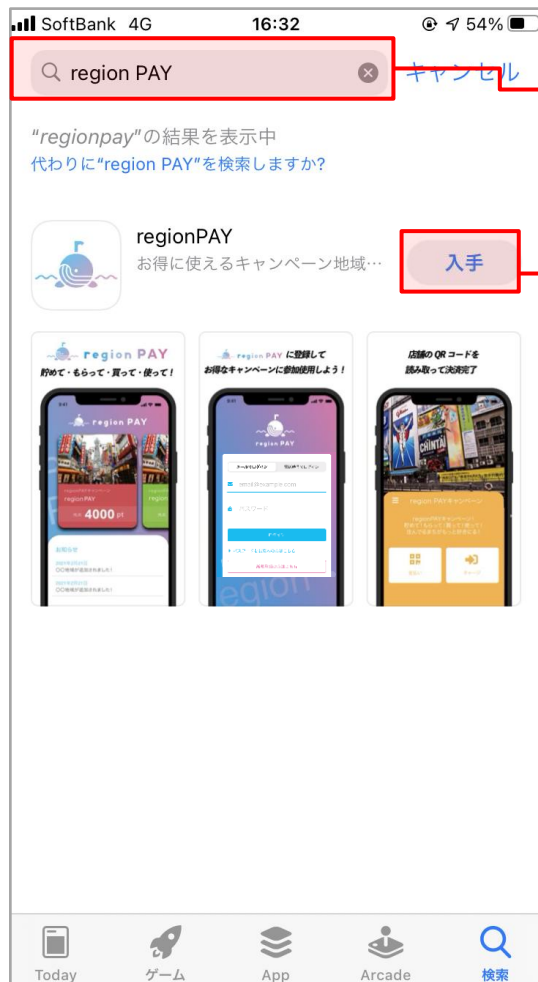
SoftBank 4G 16:32 54%

region PAY

キャンセル

"regionpay"の結果を表示中
代わりに"region PAY"を検索しますか?

regionPAY
お得に使えるキャンペーン地域…

入手

region PAY
貯めて・もらって・買って・使って!

region PAY

4000 pt

region PAY に登録して
お得なキャンペーンに参加使用しよう!

region PAY

region

店舗の QR コードを
読み取って決済完了

region PAYキャンペーン

Today

ゲーム

App

Arcade

検索